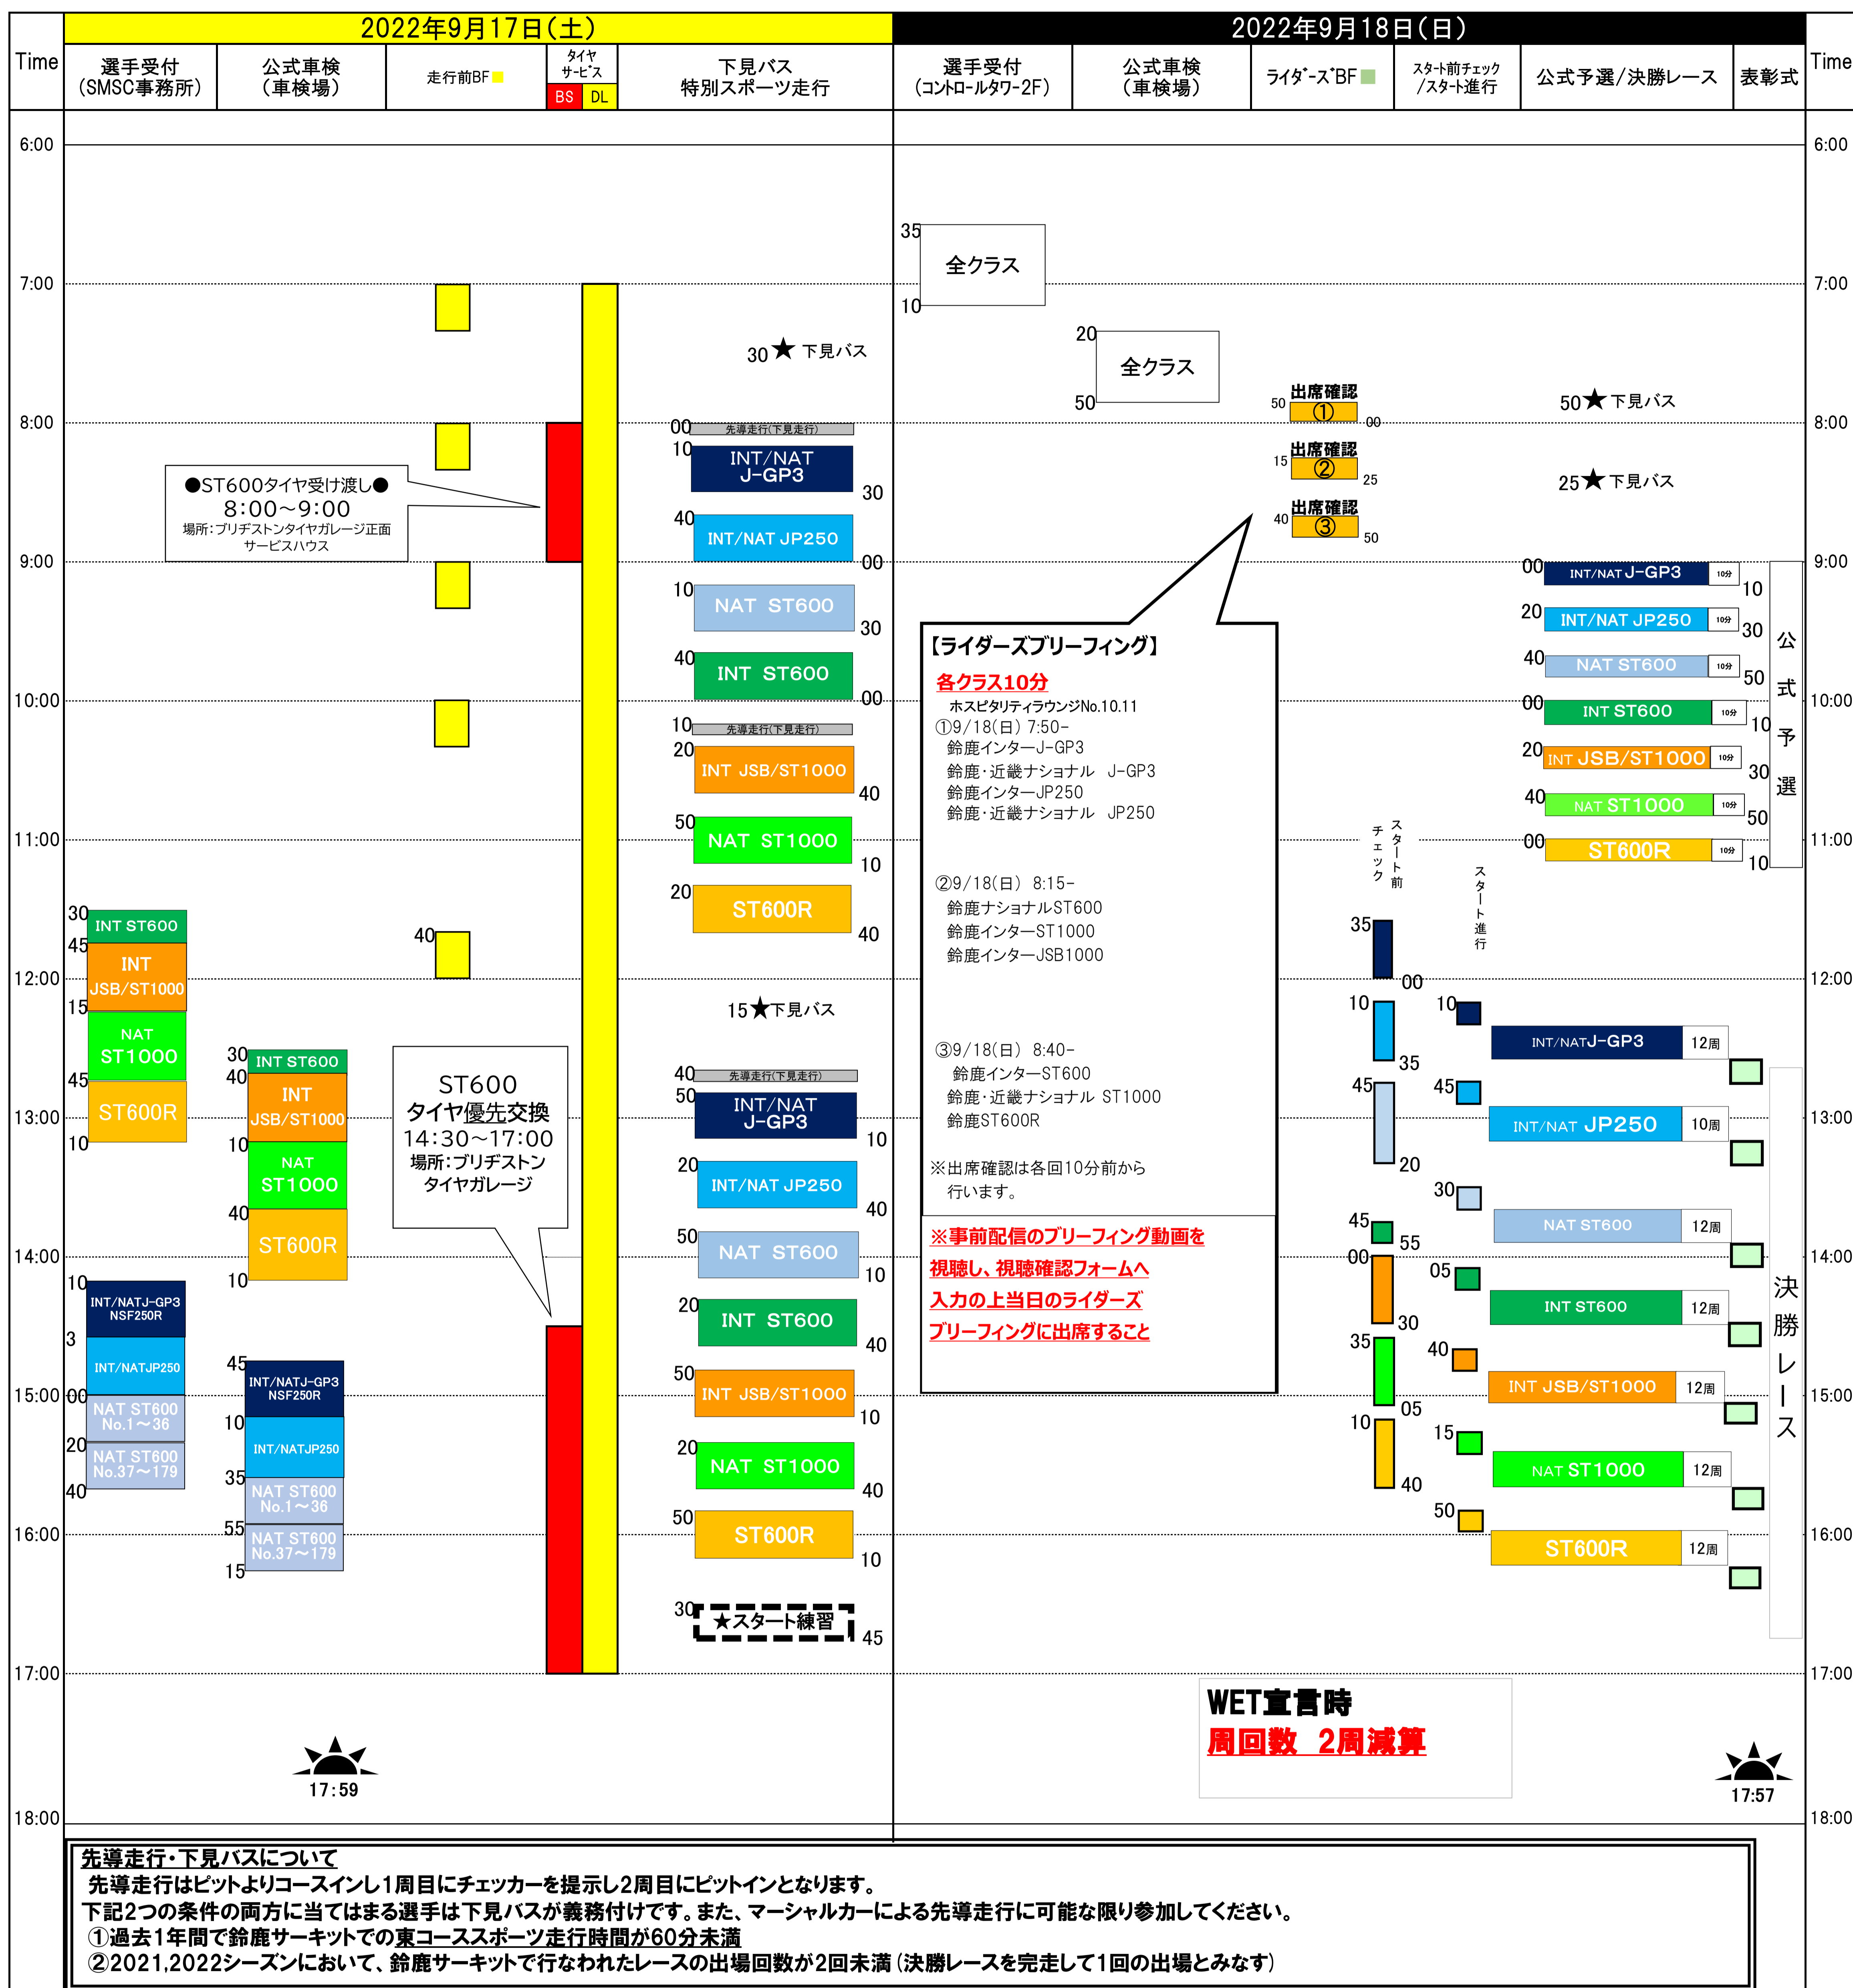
Time | 2022年9月17日(土) | 2022年9月18日(日) | Time

選手受付（SMSC事務所）
公式車検（車検場）
走行前BF
タイヤサービス BS DL
下見バス 特別スポーツ走行
選手受付（コントロールタワー2F）
公式車検（車検場）
ライダーズBF
スタート前チェック／スタート進行
公式予選／決勝レース
表彰式

6:00
7:00
8:00
9:00
10:00
11:00
12:00
13:00
14:00
15:00
16:00
17:00
18:00

30★ 下見バス
00 先導走行(下見走行)
10 INT/NAT J-GP3 30
40 INT/NAT JP250 00
10 NAT ST600 30
40 INT ST600 00
10 先導走行(下見走行)
20 INT JSB/ST1000 40
50 NAT ST1000 10
20 ST600R 40
15★下見バス
40 先導走行(下見走行)
50 INT/NAT J-GP3 10
20 INT/NAT JP250 40
50 NAT ST600 10
20 INT ST600 40
50 INT JSB/ST1000 10
20 NAT ST1000 40
50 ST600R 10
30 ★スタート練習 45

●ST600タイヤ受け渡し●
8:00～9:00
場所：ブリヂストンタイヤガレージ正面サービスハウス

40

30 INT ST600
45 INT JSB/ST1000
15 NAT ST1000
45 ST600R
10
10 INT/NATJ-GP3 NSF250R
3 INT/NATJP250
00 NAT ST600 No.1～36
20 NAT ST600 No.37～179
40

30 INT ST600
40 INT JSB/ST1000
10 NAT ST1000
40 ST600R
10
45 INT/NATJ-GP3 NSF250R
10 INT/NATJP250
35 NAT ST600 No.1～36
55 NAT ST600 No.37～179
15

ST600
タイヤ優先交換
14:30～17:00
場所：ブリヂストンタイヤガレージ

17:59

35 全クラス 10
20 全クラス 50

50 出席確認 ① 00
15 出席確認 ② 25
40 出席確認 ③ 50

【ライダーズブリーフィング】
各クラス10分
ホスピタリティラウンジNo.10.11
①9/18(日) 7:50-
鈴鹿インターJ-GP3
鈴鹿・近畿ナショナル J-GP3
鈴鹿インターJP250
鈴鹿・近畿ナショナル JP250

②9/18(日) 8:15-
鈴鹿ナショナルST600
鈴鹿インターST1000
鈴鹿インターJSB1000

③9/18(日) 8:40-
鈴鹿インターST600
鈴鹿・近畿ナショナル ST1000
鈴鹿ST600R

※出席確認は各回10分前から行います。

※事前配信のブリーフィング動画を視聴し、視聴確認フォームへ入力の上当日のライダーズブリーフィングに出席すること

スタート前チェック
スタート進行
35 00
10 35
45 20
45 55
00 30
35 05
10 40
10 45 30 05 40 15 50

50★ 下見バス
25★ 下見バス

00 INT/NAT J-GP3 10分 10
20 INT/NAT JP250 10分 30
40 NAT ST600 10分 50
00 INT ST600 10分 10
20 INT JSB/ST1000 10分 30
40 NAT ST1000 10分 50
00 ST600R 10分 10
公式予選

INT/NATJ-GP3 12周
INT/NAT JP250 10周
NAT ST600 12周
INT ST600 12周
INT JSB/ST1000 12周
NAT ST1000 12周
ST600R 12周
決勝レース

WET宣言時
周回数 2周減算

17:57

先導走行・下見バスについて
先導走行はピットよりコースインし1周目にチェッカーを提示し2周目にピットインとなります。
下記2つの条件の両方に当てはまる選手は下見バスが義務付けです。また、マーシャルカーによる先導走行に可能な限り参加してください。
①過去1年間で鈴鹿サーキットでの東コーススポーツ走行時間が60分未満
②2021,2022シーズンにおいて、鈴鹿サーキットで行なわれたレースの出場回数が2回未満（決勝レースを完走して1回の出場とみなす）